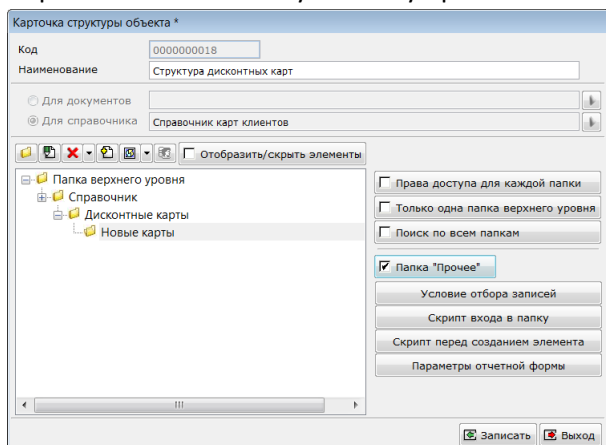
Карточка структуры объекта *

Код 0000000018

Наименование Структура дисконтных карт

Для документов

Для справочника Справочник карт клиентов

Отобразить/скрыть элементы

Папка верхнего уровня
Справочник
Дисконтные карты
Новые карты

Права доступа для каждой папки

Только одна папка верхнего уровня

Поиск по всем папкам

Папка "Прочее"

Условие отбора записей

Скрипт входа в папку

Скрипт перед созданием элемента

Параметры отчетной формы

Записать

Выход